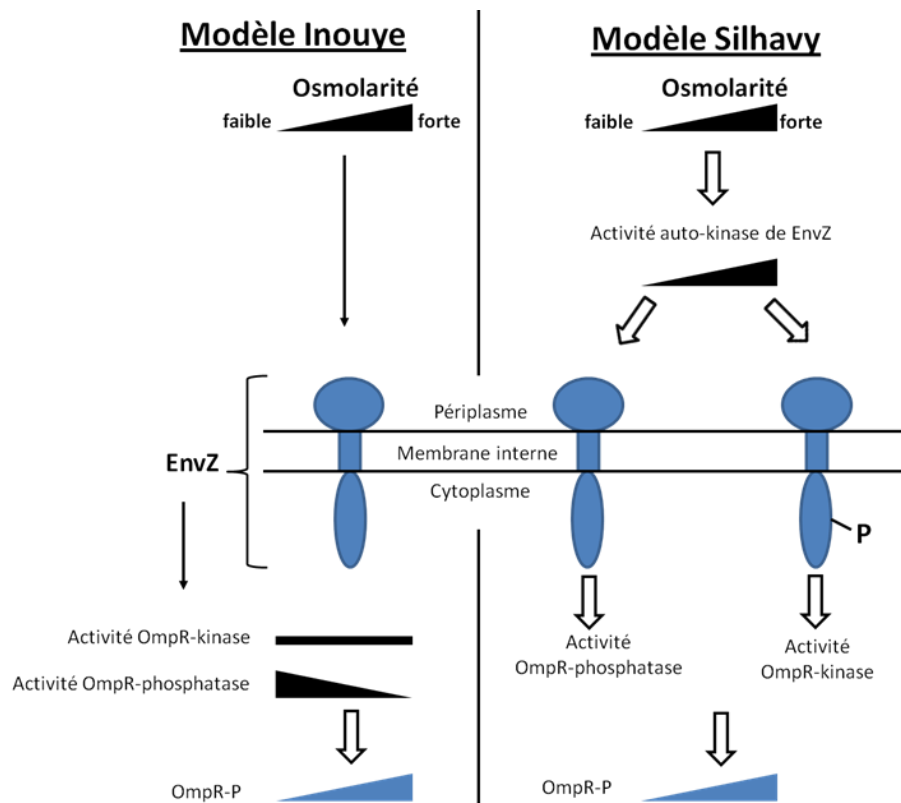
Modèle Inouye

Osmolarité

faible forte

Modèle Silhavy

Osmolarité

faible forte

Activité auto-kinase de EnvZ

Périplasme

Membrane interne

Cytoplasme

EnvZ

P

Activité OmpR-kinase

Activité OmpR-phosphatase

OmpR-P

Activité OmpR-phosphatase

Activité OmpR-kinase

OmpR-P